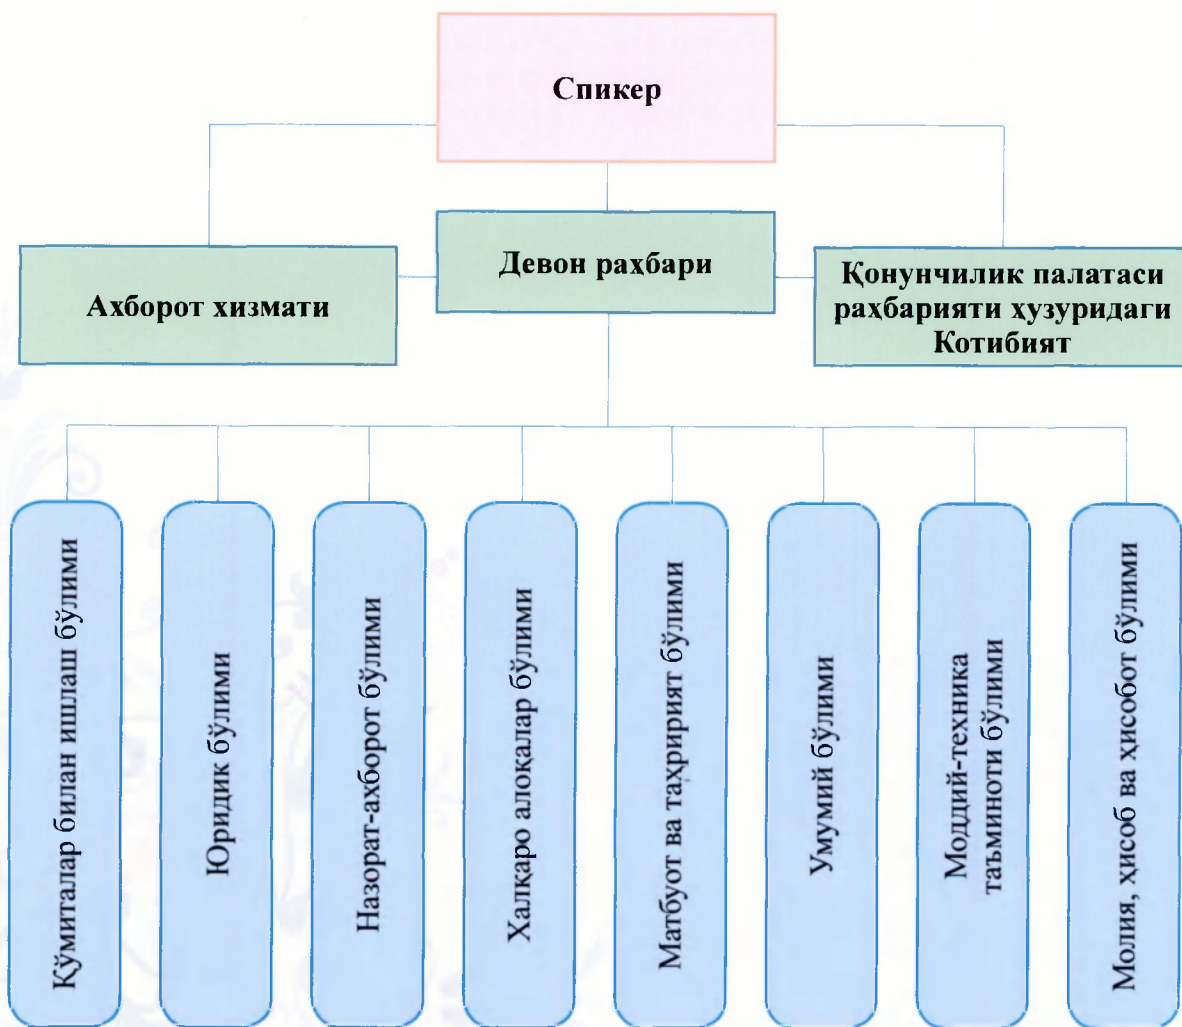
Спикер

Ахборот хизмати

Девон раҳбари

Қонунчилик палатаси раҳбарияти ҳузуридаги Котибият

Қўмиталар билан ишлаш бўлими

Юридик бўлими

Назорат-ахборот бўлими

Халқаро алоқалар бўлими

Матбуот ва таҳририят бўлими

Умумий бўлими

Моддий-техника таъминоти бўлими

Молия, ҳисоб ва ҳисобот бўлими